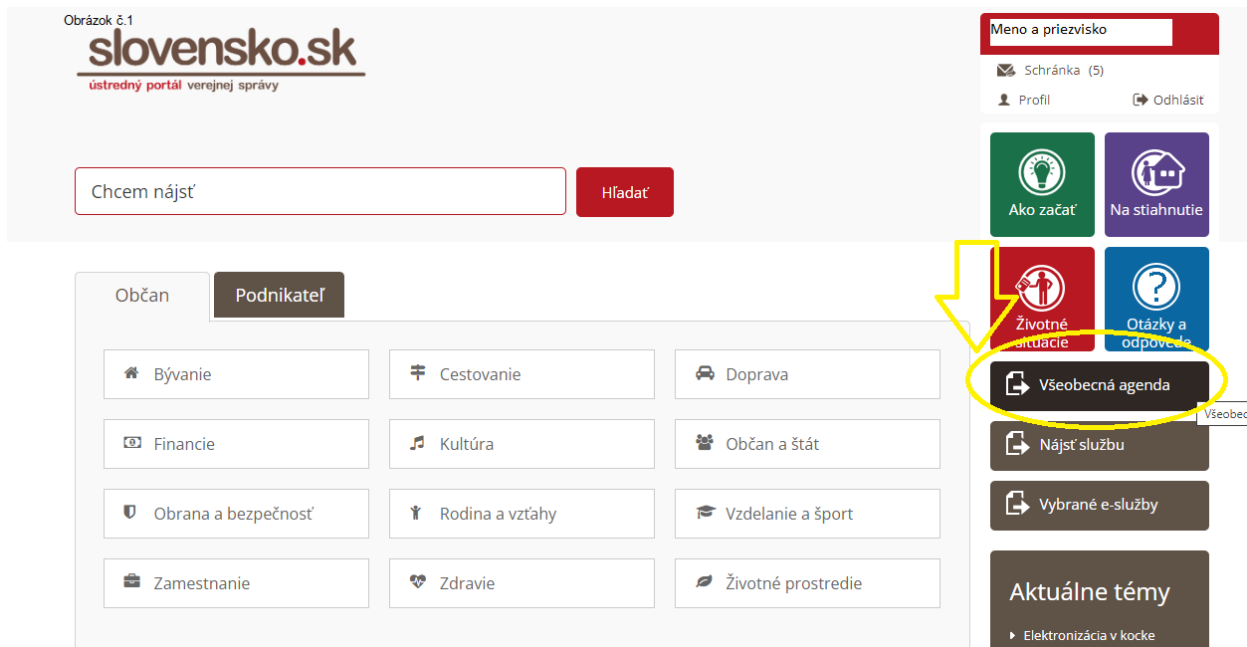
Obrázok č.1

slovensko.sk
ústredný portál verejnej správy

Meno a priezvisko

Schránka (5)

Profil

Odhlásiť

Chcem nájsť

Hľadať

Ako začať

Na stiahnutie

Životné situácie

Otázky a odpovede

Všeobecná agenda

Všeobec

Nájsť službu

Vybrané e-služby

Aktuálne témy

Elektronizácia v kocke

Občan

Podnikateľ

| Bývanie | Cestovanie | Doprava |
|---|---|---|
| Financie | Kultúra | Občan a štát |
| Obrana a bezpečnosť | Rodina a vzťahy | Vzdelanie a šport |
| Zamestnanie | Zdravie | Životné prostredie |